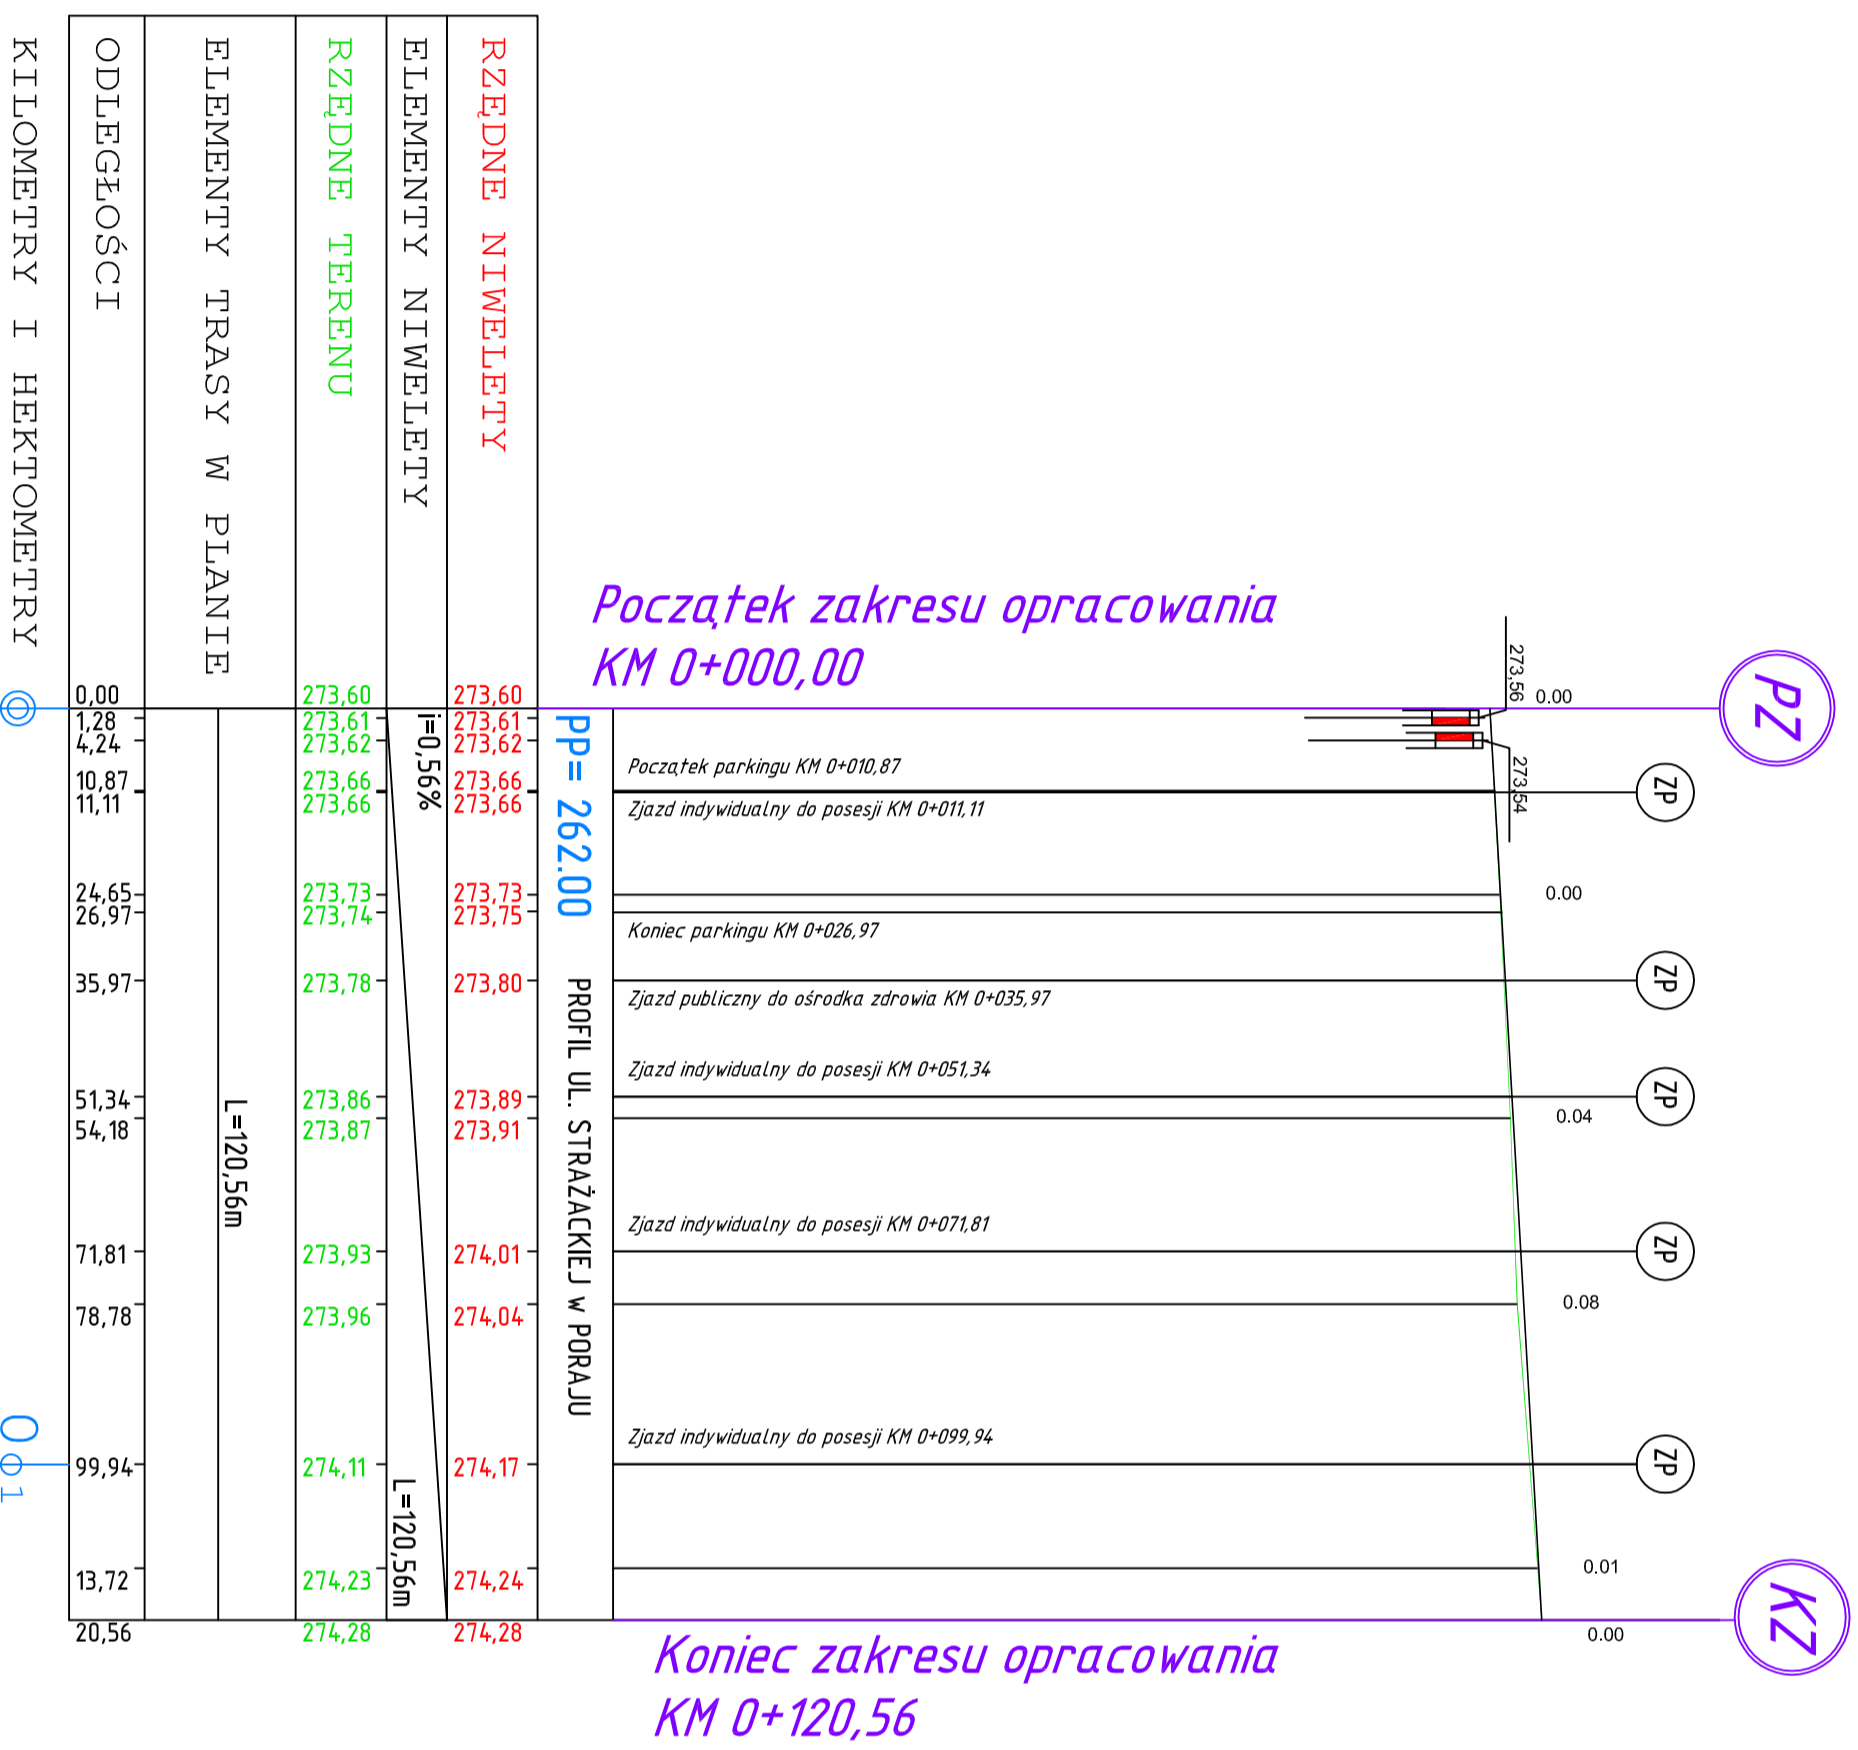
KILOMETRY I HEKTOMETRY

ODLEGŁOŚCI

ELEMENTY TRASY W PLANIE

RZĘDNE TERENU

ELEMENTY NIWELETY

RZĘDNE NIWELETY

Początek zakresu opracowania
KM 0+000,00

PZ

273,56
0.00

0,00 273,60 273,60
1,28 273,61 273,61
4,24 273,62 273,62
10,87 273,66 273,66
11,11 273,66 273,66
24,65 273,73 273,73
26,97 273,74 273,75
35,97 273,78 273,80
51,34 273,86 273,89
54,18 273,87 273,91
71,81 273,93 274,01
78,78 273,96 274,04
99,94 274,11 274,17
13,72 274,23 274,24
20,56 274,28 274,28

i=0,56%

L=120,56m

L=120,56m

PP= 262.00

PROFIL UL. STRAŻACKIEJ w PORAJU

Początek parkingu KM 0+010,87

273,54

ZP

Zjazd indywidualny do posesji KM 0+011,11

0.00

Koniec parkingu KM 0+026,97

ZP

Zjazd publiczny do ośrodka zdrowia KM 0+035,97

Zjazd indywidualny do posesji KM 0+051,34

ZP

0.04

Zjazd indywidualny do posesji KM 0+071,81

ZP

0.08

Zjazd indywidualny do posesji KM 0+099,94

ZP

0.01

0
1

KZ

0.00

Koniec zakresu opracowania
KM 0+120,56